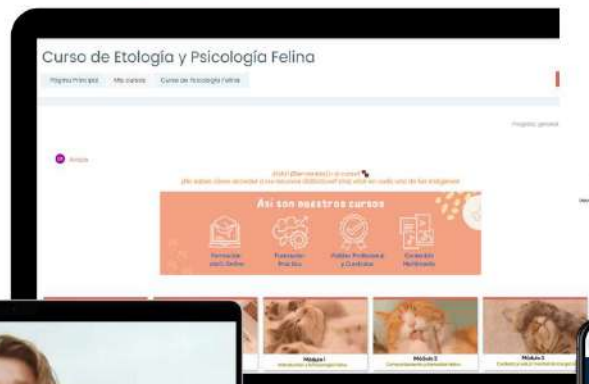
Curso de Etología y Psicología Felina

Página Principal Mis cursos Curso de Psicología Felina

Progreso general

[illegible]

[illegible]
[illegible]

Así son nuestros cursos

Formación 100% Online

Formación Práctica

Avalado Profesional y Certificado

Contenido Multimedia

Módulo 1

Módulo 2

Módulo 3